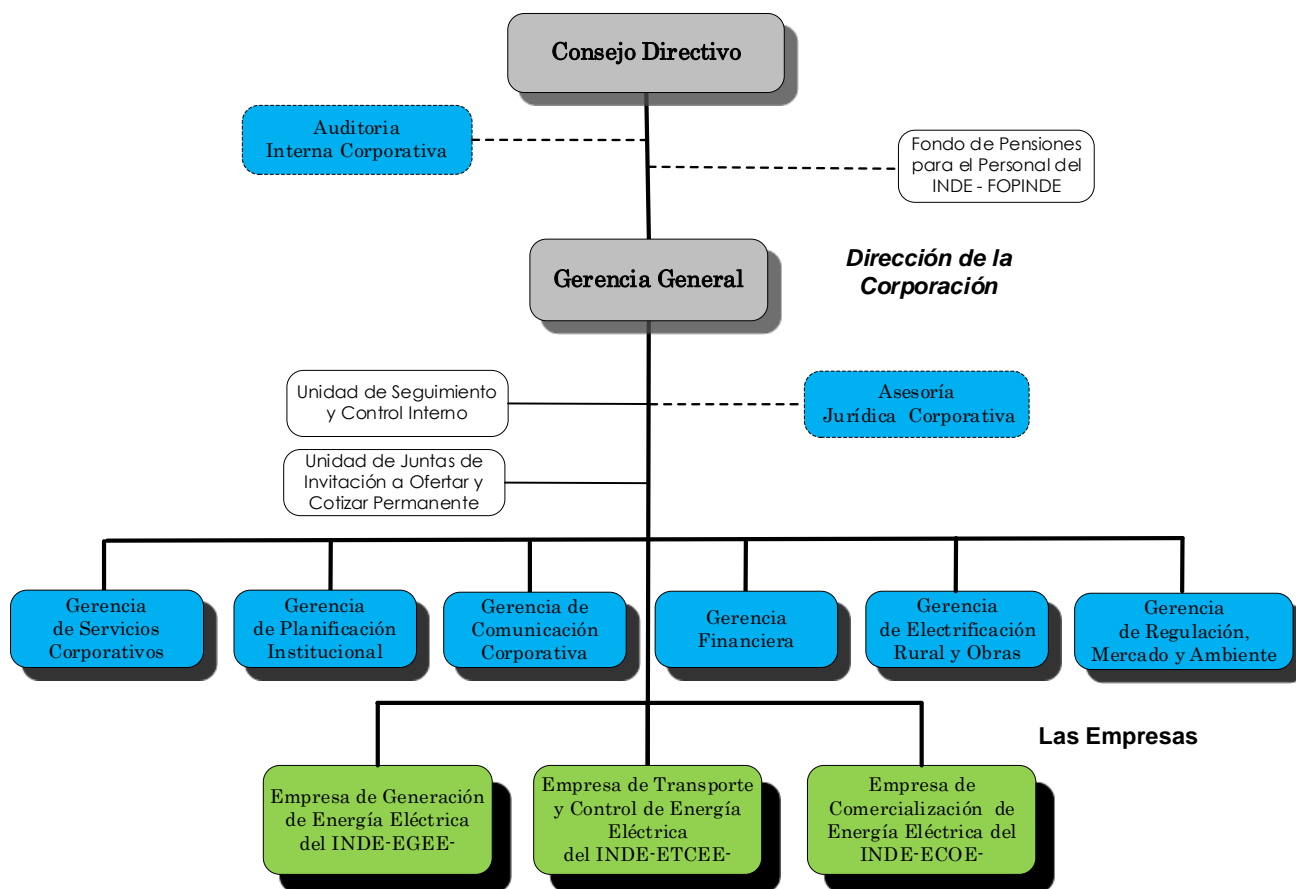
Consejo Directivo

Auditoria Interna Corporativa

Fondo de Pensiones para el Personal del INDE - FOPINDE

Gerencia General

***Dirección de la Corporación***

Unidad de Seguimiento y Control Interno

Asesoría Jurídica Corporativa

Unidad de Juntas de Invitación a Ofertar y Cotizar Permanente

Gerencia de Servicios Corporativos

Gerencia de Planificación Institucional

Gerencia de Comunicación Corporativa

Gerencia Financiera

Gerencia de Electrificación Rural y Obras

Gerencia de Regulación, Mercado y Ambiente

**Las Empresas**

Empresa de Generación de Energía Eléctrica del INDE-EGEE-

Empresa de Transporte y Control de Energía Eléctrica del INDE-ETCEE-

Empresa de Comercialización de Energía Eléctrica del INDE-ECOE-